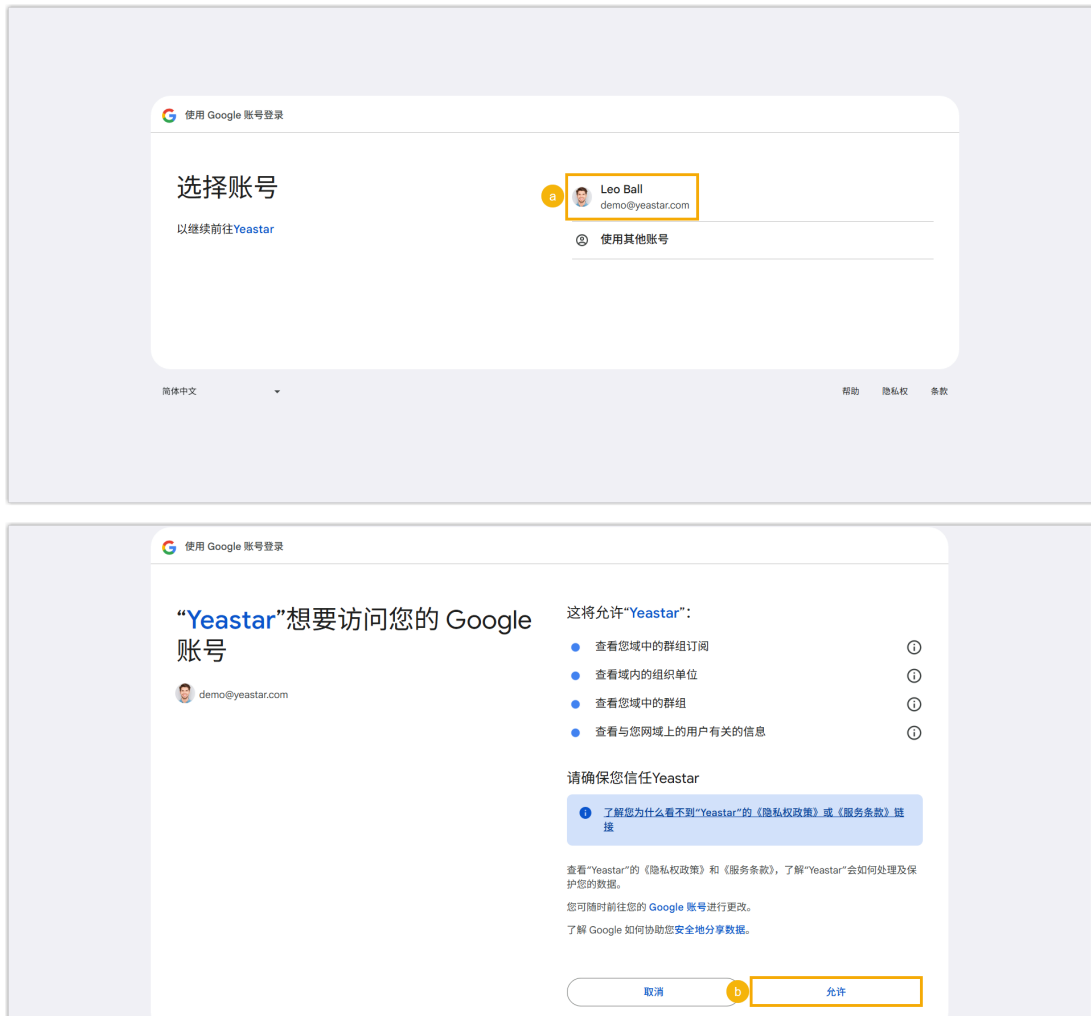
G 使用 Google 账号登录

选择账号

以继续前往Yeastar

a

Leo Ball
demo@yeastar.com

使用其他账号

简体中文

帮助 隐私权 条款

G 使用 Google 账号登录

“Yeastar”想要访问您的 Google 账号

demo@yeastar.com

这将允许“Yeastar”：

查看您域中的群组订阅

查看域内的组织单位

查看您域中的群组

查看与您网域上的用户有关的信息

请确保您信任Yeastar

了解您为什么看不到“Yeastar”的《隐私权政策》或《服务条款》链接

查看“Yeastar”的《隐私权政策》和《服务条款》，了解“Yeastar”会如何处理及保护您的数据。

您可随时前往您的 Google 账号进行更改。

了解 Google 如何协助您安全地分享数据。

取消

b

允许